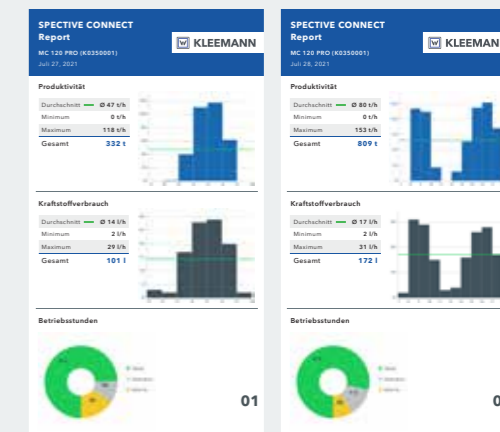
SPECTIVE CONNECT
Report
MC 120 PRO (K0350001)
Juli 27, 2021

KLEEMANN

Produktivität

| Durchschnitt | Ø 47 t/h |
|---|---|
| Minimum | 0 t/h |
| Maximum | 118 t/h |
| Gesamt | 332 t |

Kraftstoffverbrauch

| Durchschnitt | Ø 14 l/h |
|---|---|
| Minimum | 2 l/h |
| Maximum | 29 l/h |
| Gesamt | 101 l |

Betriebsstunden

01

SPECTIVE CONNECT
Report
MC 120 PRO (K0350001)
Juli 28, 2021

KLEEMANN

Produktivität

| Durchschnitt | Ø 80 t/h |
|---|---|
| Minimum | 0 t/h |
| Maximum | 153 t/h |
| Gesamt | 809 t |

Kraftstoffverbrauch

| Durchschnitt | Ø 17 l/h |
|---|---|
| Minimum | 2 l/h |
| Maximum | 31 l/h |
| Gesamt | 172 l |

Betriebsstunden

0